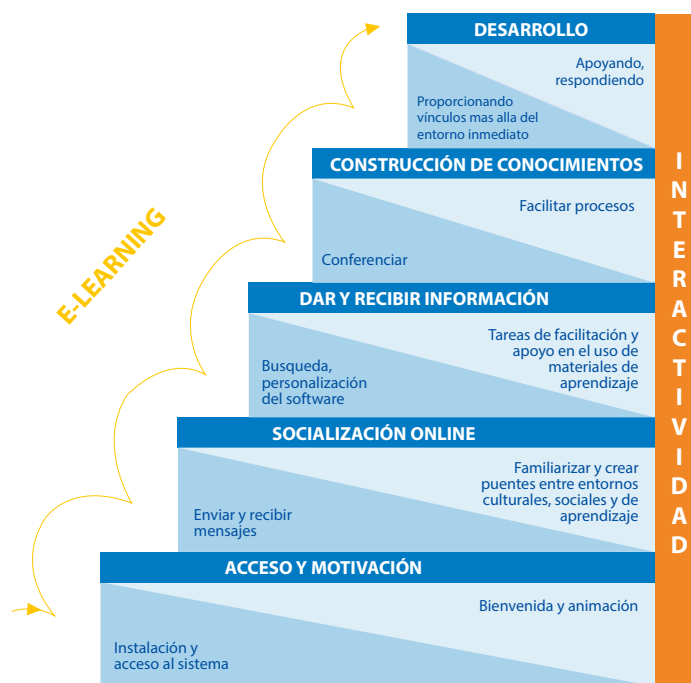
E-LEARNING

DESARROLLO

Apoyando, respondiendo

Proporcionando vínculos mas alla del entorno inmediato

CONSTRUCCIÓN DE CONOCIMIENTOS

Facilitar procesos

Conferenciar

DAR Y RECIBIR INFORMACIÓN

Tareas de facilitación y apoyo en el uso de materiales de aprendizaje

Busqueda, personalización del software

SOCIALIZACIÓN ONLINE

Familiarizar y crear puentes entre entornos culturales, sociales y de aprendizaje

Enviar y recibir mensajes

ACCESO Y MOTIVACIÓN

Bienvenida y animación

Instalación y acceso al sistema

INTERACTIVIDAD